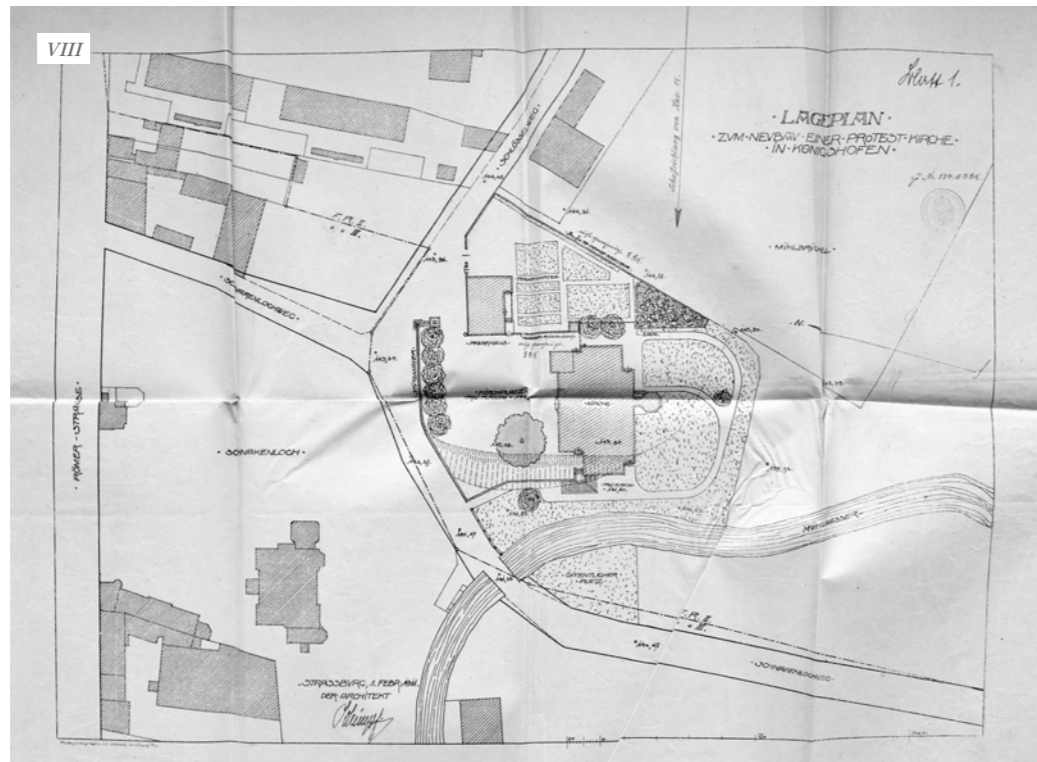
VIII

Blatt 1.

·LAGEPLAN·
·ZVM·NEVBAV·EINER·PROTEST·KIRCHE·
·IN·KONIGSHOFEN·

·MÜHLGRABEN·

·SCHNAKENLOCHWEG·

·RÖMER·STRASSE·

·SCHNAKENLOCH·

·KIRCHE·

·PFARRHAUS·

·MÜHLWASSER·

·ÖFFENTLICHER·PLATZ·

·SCHNAKENLOCHWEG·

·STRASSBURG, 4. FEBR. 1911·
·DER·ARCHITEKT·

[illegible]